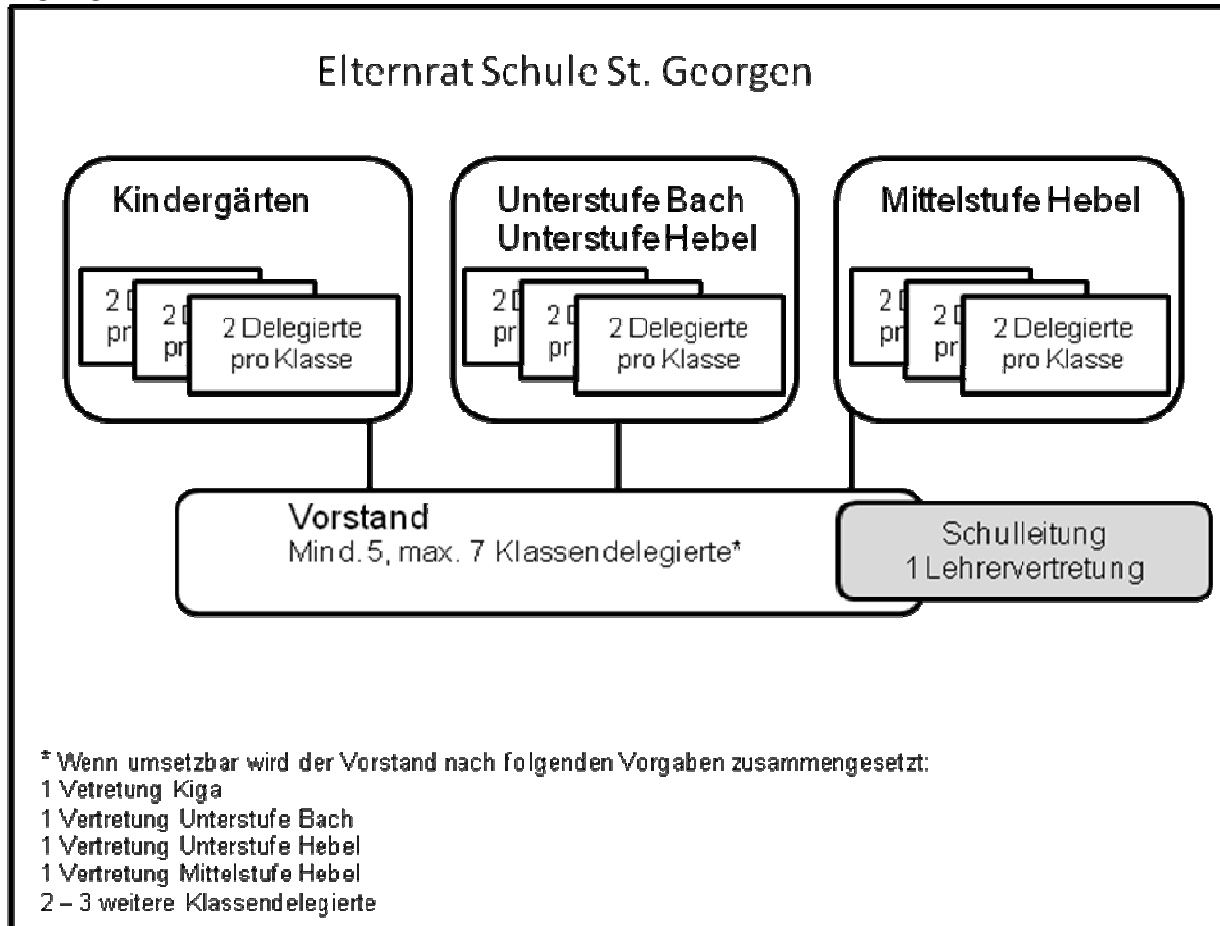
Elternrat Schule St. Georgen

Kindergärten

2 D
pr

2 D
pr

2 Delegierte pro Klasse

Unterstufe Bach
Unterstufe Hebel

2 D
pr

2 D
pr

2 Delegierte pro Klasse

Mittelstufe Hebel

2 D
pr

2 D
pr

2 Delegierte pro Klasse

Vorstand
Mind. 5, max. 7 Klassendelegierte*

Schulleitung
1 Lehrervertretung

* Wenn umsetzbar wird der Vorstand nach folgenden Vorgaben zusammengesetzt:
1 Vetretung Kiga
1 Vertretung Unterstufe Bach
1 Vertretung Unterstufe Hebel
1 Vertretung Mittelstufe Hebel
2 – 3 weitere Klassendelegierte